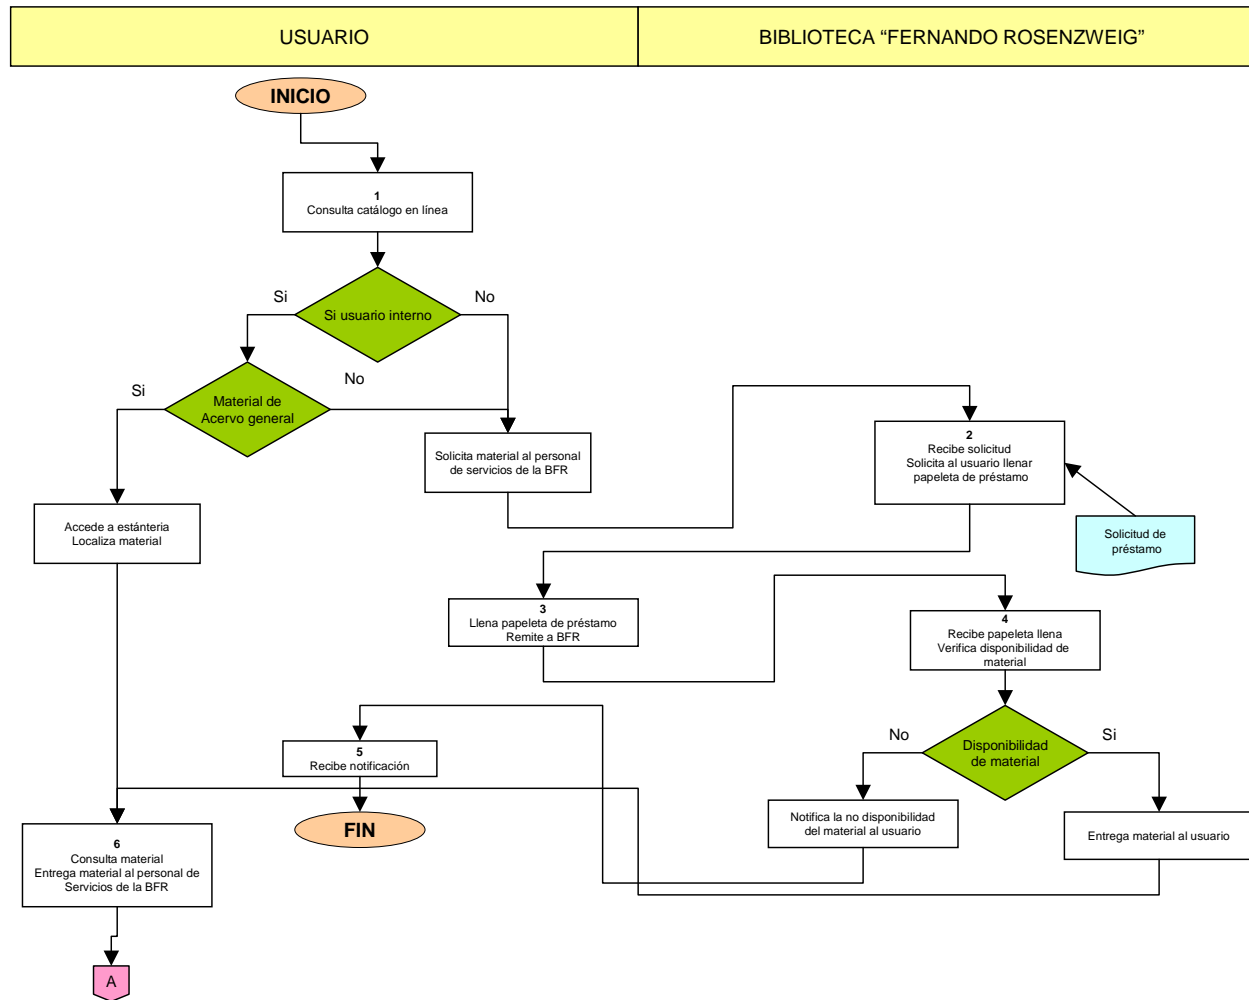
| USUARIO | BIBLIOTECA “FERNANDO ROSENZWEIG” |
|---|---|

INICIO

1
Consulta catálogo en línea

Si usuario interno

Si

No

Material de Acervo general

Si

No

Solicita material al personal de servicios de la BFR

Accede a estántería Localiza material

2
Recibe solicitud
Solicita al usuario llenar papeleta de préstamo

Solicitud de préstamo

3
Llena papeleta de préstamo
Remite a BFR

4
Recibe papeleta llena
Verifica disponibilidad de material

Disponibilidad de material

No

Si

5
Recibe notificación

FIN

Notifica la no disponibilidad del material al usuario

Entrega material al usuario

6
Consulta material
Entrega material al personal de Servicios de la BFR

A